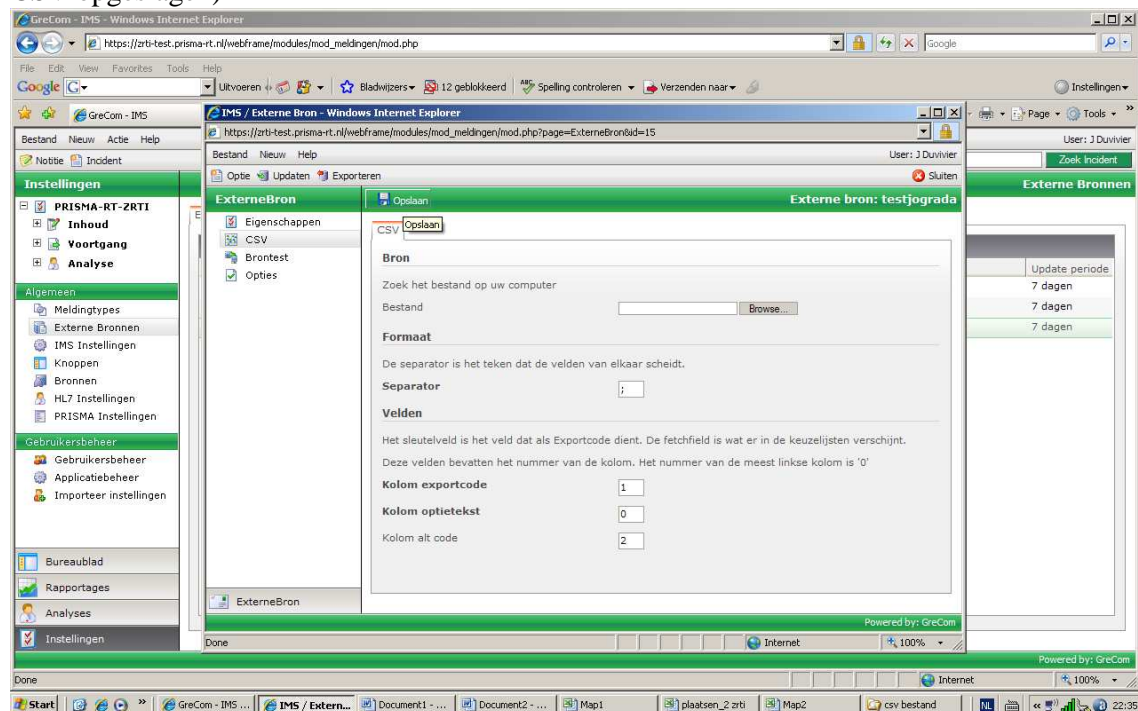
GreCom - IMS - Windows Internet Explorer
https://zrti-test.prisma-rt.nl/webframe/modules/mod_meldingen/mod.php
Google
File Edit View Favorites Tools Help
Google G
Uitvoeren Bladwijzers 12 geblokkeerd Spelling controleren Verzenden naar
Instellingen
GreCom - IMS
Page Tools
Bestand Nieuw Actie Help
User: J Duvivier
Notitie Incident
Zoek Incident
Instellingen
Externe Bronnen
PRISMA-RT-ZRTI
Inhoud
Voortgang
Analyse
Algemeen
Meldingtypes
Externe Bronnen
IMS Instellingen
Knoppen
Bronnen
HL7 Instellingen
PRISMA Instellingen
Gebruikersbeheer
Gebruikersbeheer
Applicatiebeheer
Importeer instellingen
Bureaublad
Rapportages
Analyses
Instellingen
Update periode
7 dagen
7 dagen
7 dagen
IMS / Externe Bron - Windows Internet Explorer
https://zrti-test.prisma-rt.nl/webframe/modules/mod_meldingen/mod.php?page=ExterneBron&id=15
Bestand Nieuw Help
User: J Duvivier
Optie Updaten Exporteren
Sluiten
ExterneBron
Opslaan
Externe bron: testjograda
Eigenschappen
CSV
Brontest
Opties
CSV
Opslaan
Bron
Zoek het bestand op uw computer
Bestand
Browse...
Formaat
De separator is het teken dat de velden van elkaar scheidt.
Separator
;
Velden
Het sleutelveld is het veld dat als Exportcode dient. De fetchfield is wat er in de keuzelijsten verschijnt.
Deze velden bevatten het nummer van de kolom. Het nummer van de meest linkse kolom is '0'
Kolom exportcode
1
Kolom optietekst
0
Kolom alt code
2
ExterneBron
Powered by: GreCom
Done
Internet
100%
Powered by: GreCom
Done
Internet
100%
Start
GreCom - IMS ...
IMS / Extern...
Document1 - ...
Document2 - ...
Map1
plaatsen_2 zrti
Map2
csv bestand
NL
22:35